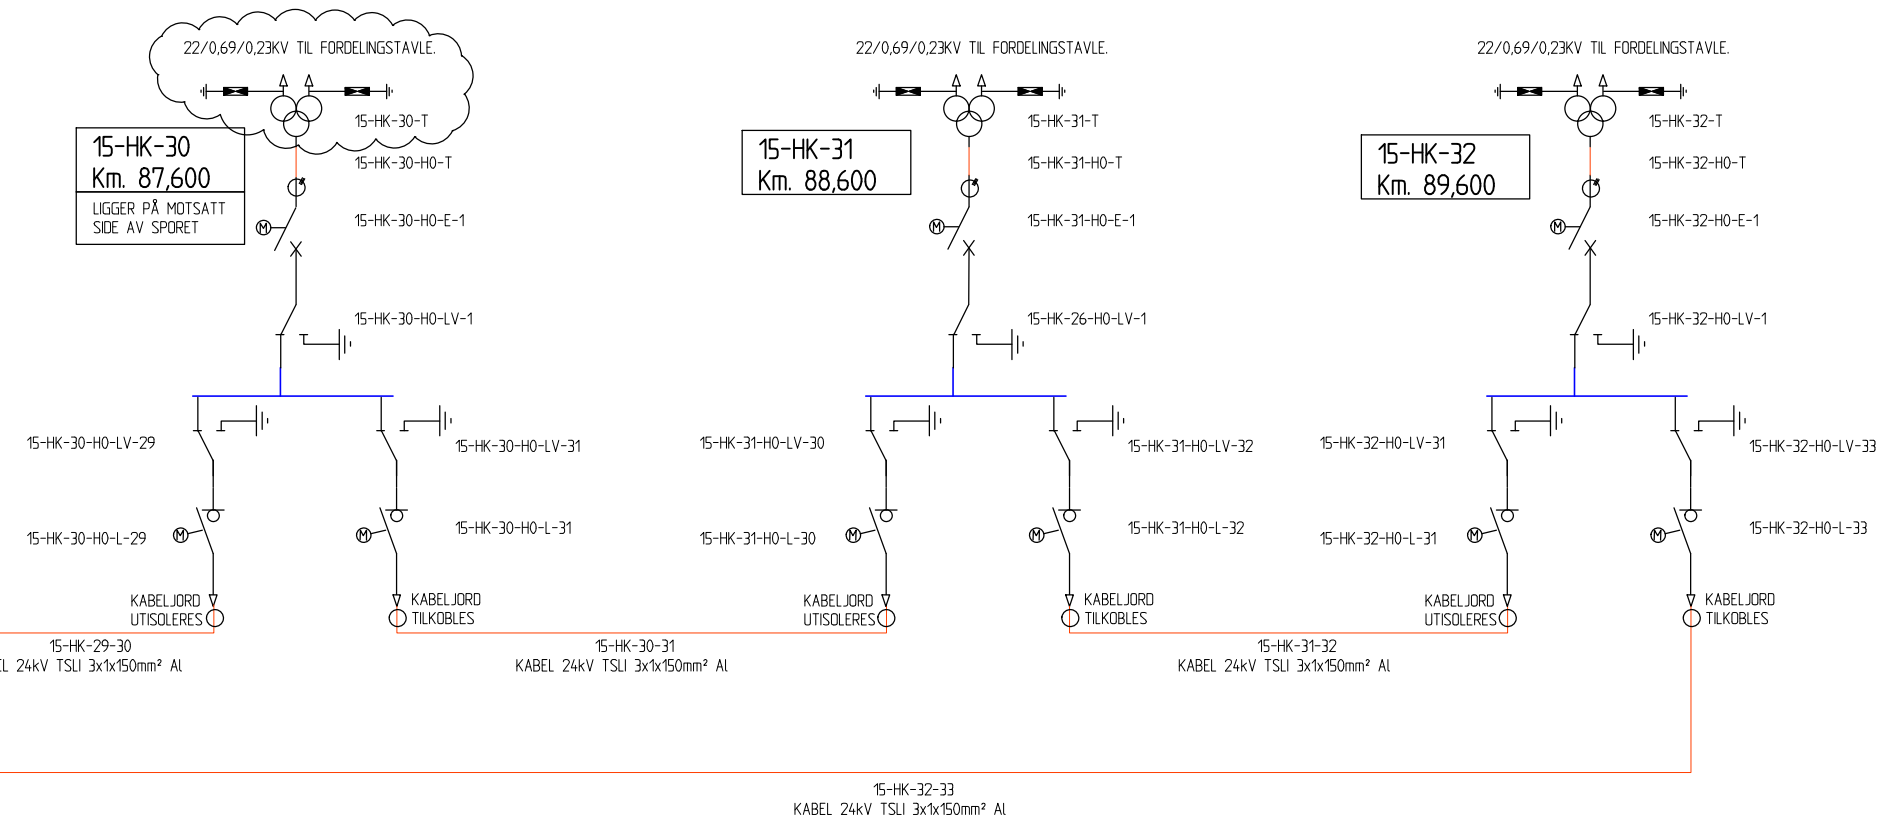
22/0,69/0,23KV TIL FORDELINGSTAVLE.

15-HK-30
Km. 87,600

LIGGER PÅ MOTSATT SIDE AV SPORET

15-HK-30-T
15-HK-30-H0-T
15-HK-30-H0-E-1
15-HK-30-H0-LV-1
15-HK-30-H0-LV-29
15-HK-30-H0-LV-31
15-HK-30-H0-L-29
15-HK-30-H0-L-31
KABELJORD UTISOLERES
KABELJORD TILKOBLES

15-HK-29-30
L 24kV TSLI 3x1x150mm² Al

22/0,69/0,23KV TIL FORDELINGSTAVLE.

15-HK-31
Km. 88,600

15-HK-31-T
15-HK-31-H0-T
15-HK-31-H0-E-1
15-HK-26-H0-LV-1
15-HK-31-H0-LV-30
15-HK-31-H0-LV-32
15-HK-31-H0-L-30
15-HK-31-H0-L-32
KABELJORD UTISOLERES
KABELJORD TILKOBLES

15-HK-30-31
KABEL 24kV TSLI 3x1x150mm² Al

22/0,69/0,23KV TIL FORDELINGSTAVLE.

15-HK-32
Km. 89,600

15-HK-32-T
15-HK-32-H0-T
15-HK-32-H0-E-1
15-HK-32-H0-LV-1
15-HK-32-H0-LV-31
15-HK-32-H0-LV-33
15-HK-32-H0-L-31
15-HK-32-H0-L-33
KABELJORD UTISOLERES
KABELJORD TILKOBLES

15-HK-31-32
KABEL 24kV TSLI 3x1x150mm² Al

15-HK-32-33
KABEL 24kV TSLI 3x1x150mm² Al